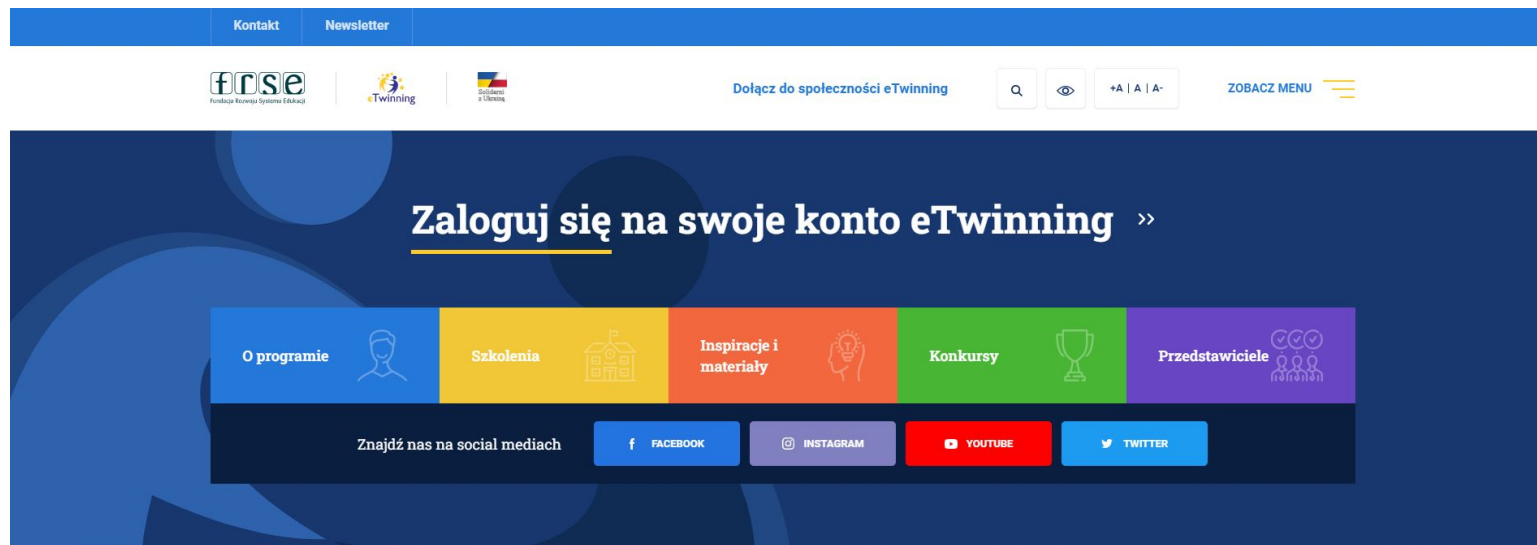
Kontakt Newsletter

frse
Fundacja Rozwoju Systemu Edukacji

eTwinning

Solidarni z Ukrainą

Dołącz do społeczności eTwinning

+A | A | A-

ZOBACZ MENU

Zaloguj się na swoje konto eTwinning »

O programie

Szkolenia

Inspiracje i materiały

Konkursy

Przedstawiciele

Znajdź nas na social mediach

FACEBOOK

INSTAGRAM

YOUTUBE

TWITTER